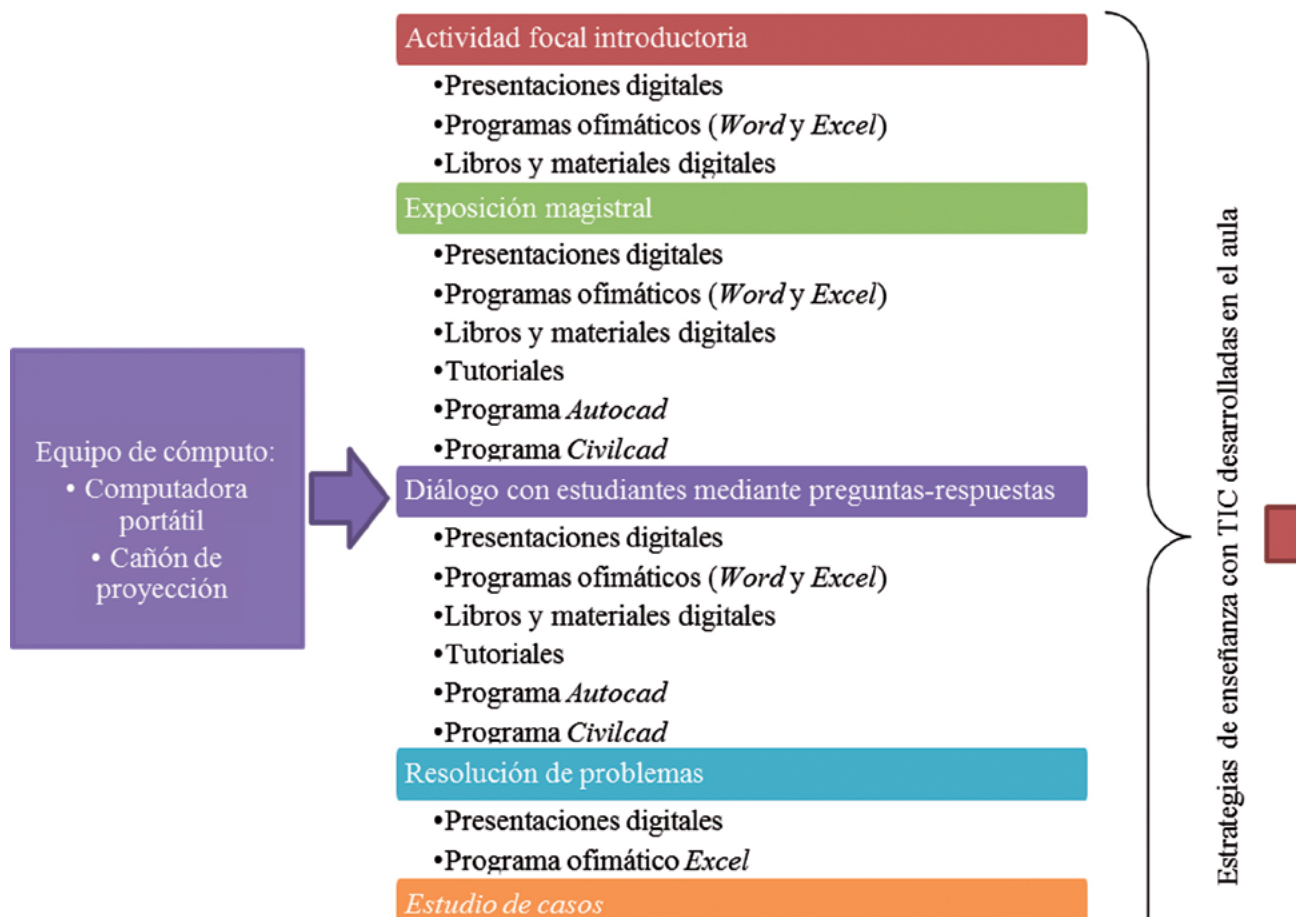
Equipo de cómputo:
• Computadora portátil
• Cañón de proyección

Actividad focal introductoria
•Presentaciones digitales
•Programas ofimáticos (*Word* y *Excel*)
•Libros y materiales digitales

Exposición magistral
•Presentaciones digitales
•Programas ofimáticos (*Word* y *Excel*)
•Libros y materiales digitales
•Tutoriales
•Programa *Autocad*
•Programa *Civilcad*

Diálogo con estudiantes mediante preguntas-respuestas
•Presentaciones digitales
•Programas ofimáticos (*Word* y *Excel*)
•Libros y materiales digitales
•Tutoriales
•Programa *Autocad*
•Programa *Civilcad*

Resolución de problemas
•Presentaciones digitales
•Programa ofimático *Excel*

*Estudio de casos*

Estrategias de enseñanza con TIC desarrolladas en el aula